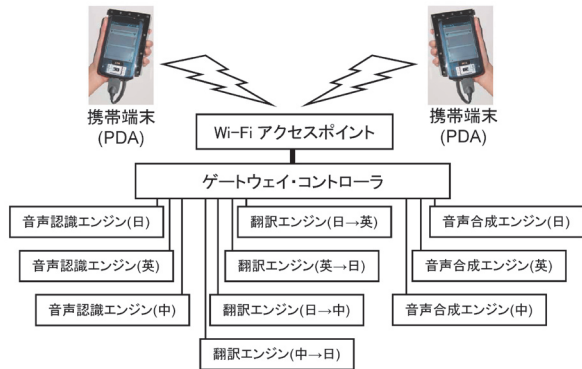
携帯端末
(PDA)

携帯端末
(PDA)

Wi-Fi アクセスポイント

ゲートウェイ・コントローラ

音声認識エンジン(日)

音声認識エンジン(英)

音声認識エンジン(中)

翻訳エンジン(日→英)

翻訳エンジン(英→日)

翻訳エンジン(日→中)

翻訳エンジン(中→日)

音声合成エンジン(日)

音声合成エンジン(英)

音声合成エンジン(中)